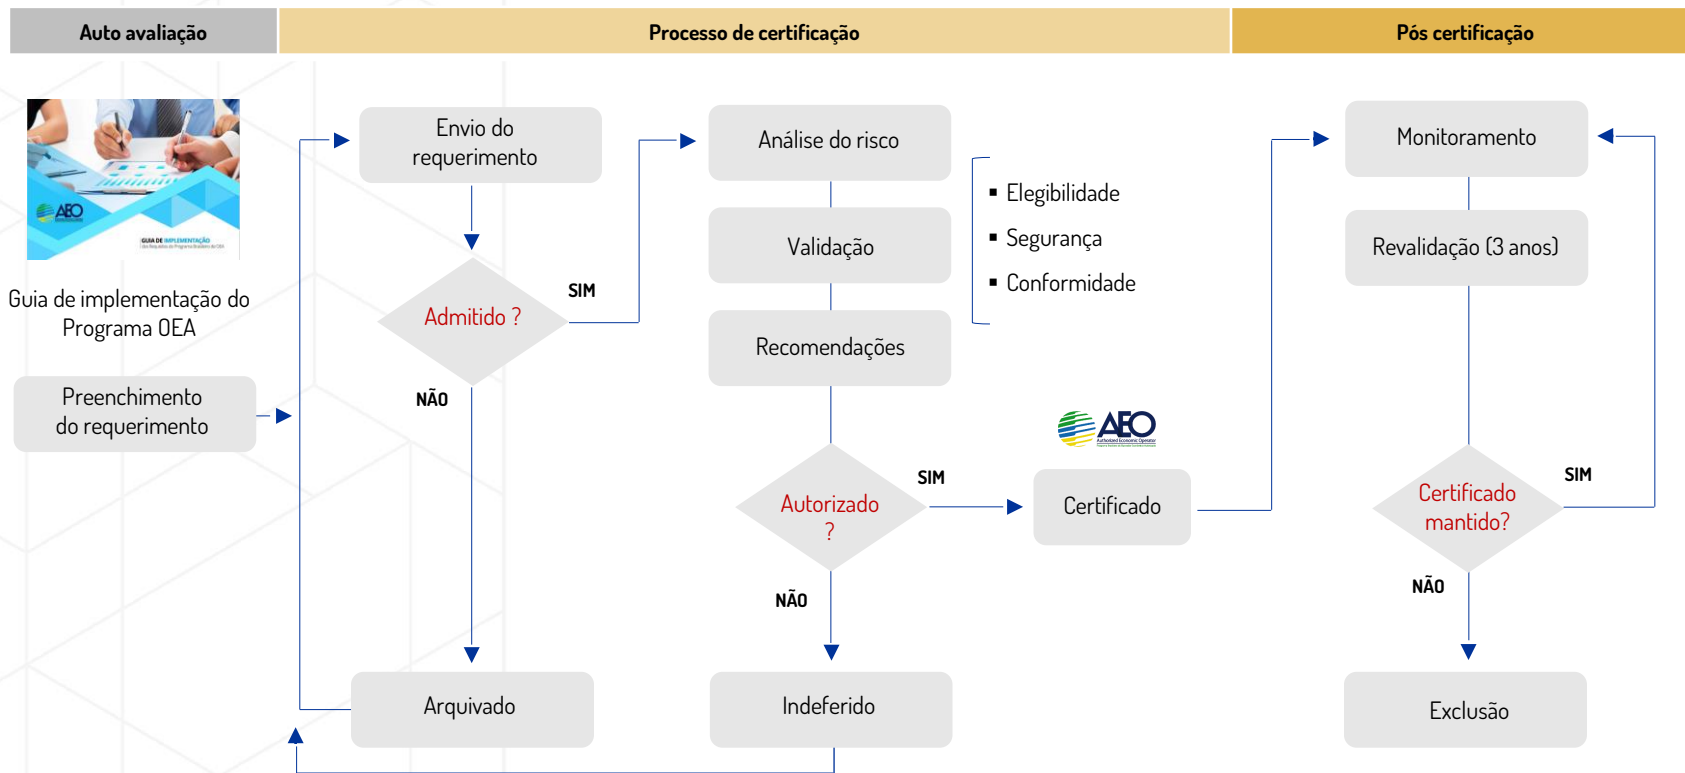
Auto avaliação

Processo de certificação

Pós certificação

AEO

GUIA DE IMPLEMENTAÇÃO

Guia de implementação do Programa OEA

Preenchimento do requerimento

Envio do requerimento

Admitido ?

SIM

NÃO

Arquivado

Análise do risco

Validação

Recomendações

- Elegibilidade
- Segurança
- Conformidade

Autorizado ?

SIM

NÃO

Indeferido

AEO
Authorized Economic Operator

Certificado

Monitoramento

Revalidação (3 anos)

Certificado mantido?

SIM

NÃO

Exclusão